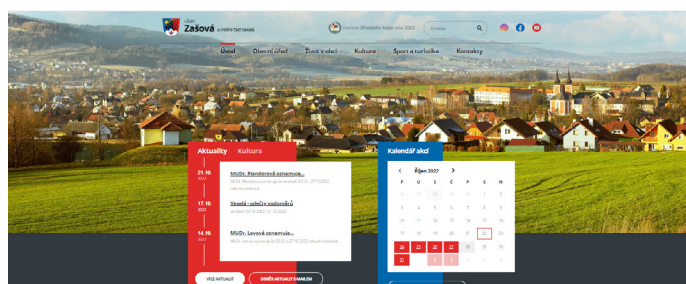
obec
Zašová
a místní část Veselá

Vesnice Zlínského kraje roku 2022

Vyhledat

Úvod Obecní úřad Život v obci Kultura Sport a turistika Kontakty

Aktuality Kultura

21.10. 2022
MUDr. Plonderová oznamuje...
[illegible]

17.10. 2022
Veselá - uzavřený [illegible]
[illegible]

14.10. 2022
MUDr. Levová oznamuje...
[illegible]

VÍCE AKTUALIT ODBĚR AKTUALIT E-MAILEM

Kalendář akcí

< říjen 2022 >

| P | Ú | S | Č | P | S | N |
|---|---|---|---|---|---|---|
| 26 | 27 | 28 | 29 | 30 | 1 | 2 |
| 3 | 4 | 5 | 6 | 7 | 8 | 9 |
| 10 | 11 | 12 | 13 | 14 | 15 | 16 |
| 17 | 18 | 19 | 20 | 21 | 22 | 23 |
| 24 | 25 | 26 | 27 | 28 | 29 | 30 |
| 31 | 1 | 2 | 3 | 4 | 5 | 6 |